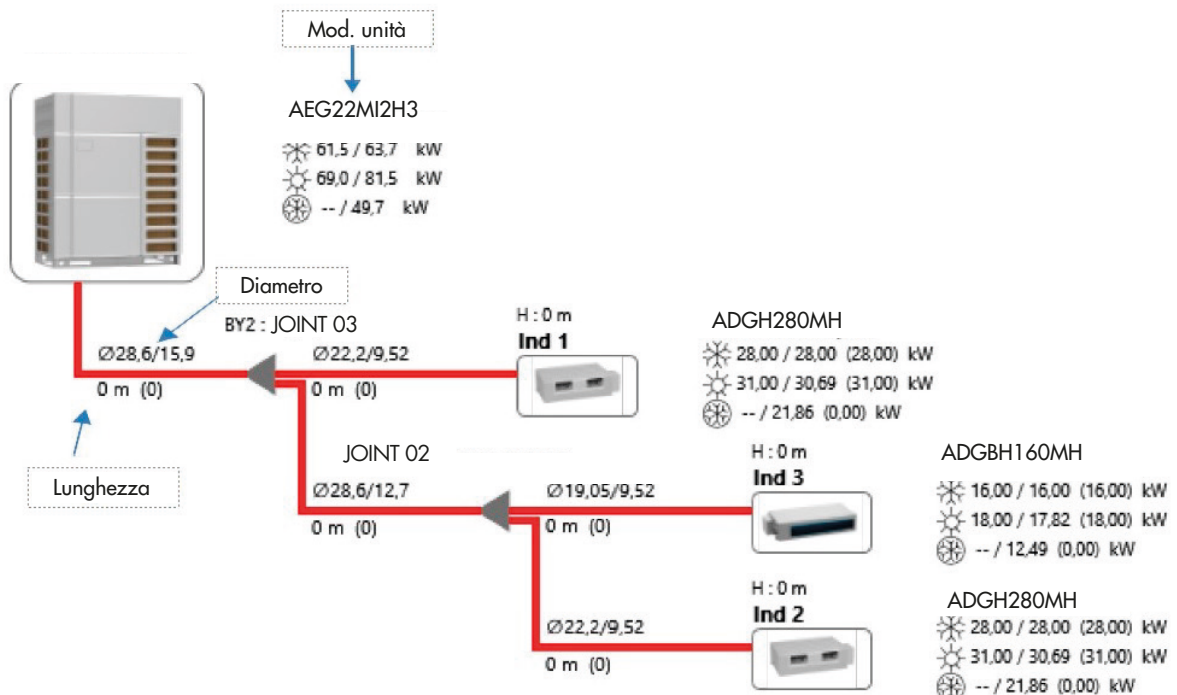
Mod. unità

AEG22MI2H3

61,5 / 63,7 kW
69,0 / 81,5 kW
-- / 49,7 kW

Diametro

BY2 : JOINT 03

Ø28,6/15,9

0 m (0)

Lunghezza

Ø22,2/9,52

0 m (0)

H : 0 m
Ind 1

ADGH280MH
28,00 / 28,00 (28,00) kW
31,00 / 30,69 (31,00) kW
-- / 21,86 (0,00) kW

JOINT 02

Ø28,6/12,7

0 m (0)

Ø19,05/9,52

0 m (0)

H : 0 m
Ind 3

ADGBH160MH
16,00 / 16,00 (16,00) kW
18,00 / 17,82 (18,00) kW
-- / 12,49 (0,00) kW

H : 0 m
Ind 2

Ø22,2/9,52

0 m (0)

ADGH280MH
28,00 / 28,00 (28,00) kW
31,00 / 30,69 (31,00) kW
-- / 21,86 (0,00) kW